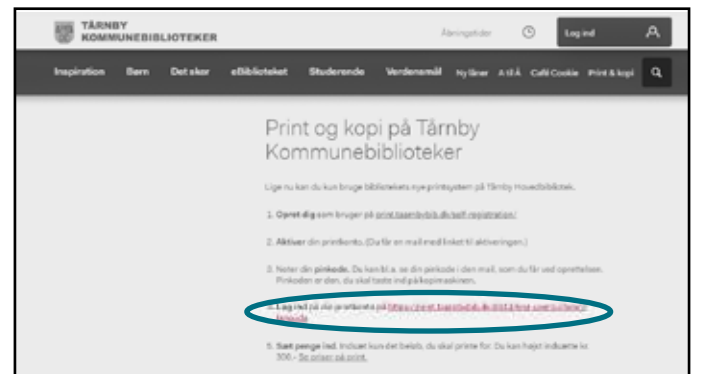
TÅRNBY KOMMUNEBIBLIOTEKER

Åbningstider

Log ind

Inspiration Børn Det sker eBiblioteket Studerende Verdensmål Nyheder A til Å Café Cookie Print & kopi

Print og kopi på Tårnby Kommunebiblioteker

Lige nu kan du kun bruge bibliotekets nye printsystem på Tårnby Hovedbibliotek.

1. Opret dig som bruger på print.taarnbybib.dk/self-registration/

2. Aktiver din printkonto. (Du får en mail med linket til aktiveringen.)

3. Noter din pinkode. Du kan bl.a. se din pinkode i den mail, som du får ved oprettelsen. Pinkoden er den, du skal taste ind på kopimaskinen.

4. Log ind på din printkonto på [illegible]

5. Sæt penge ind. Indsæt kun det beløb, du skal printe for. Du kan højst indsætte kr. 300,- Se priser på print.